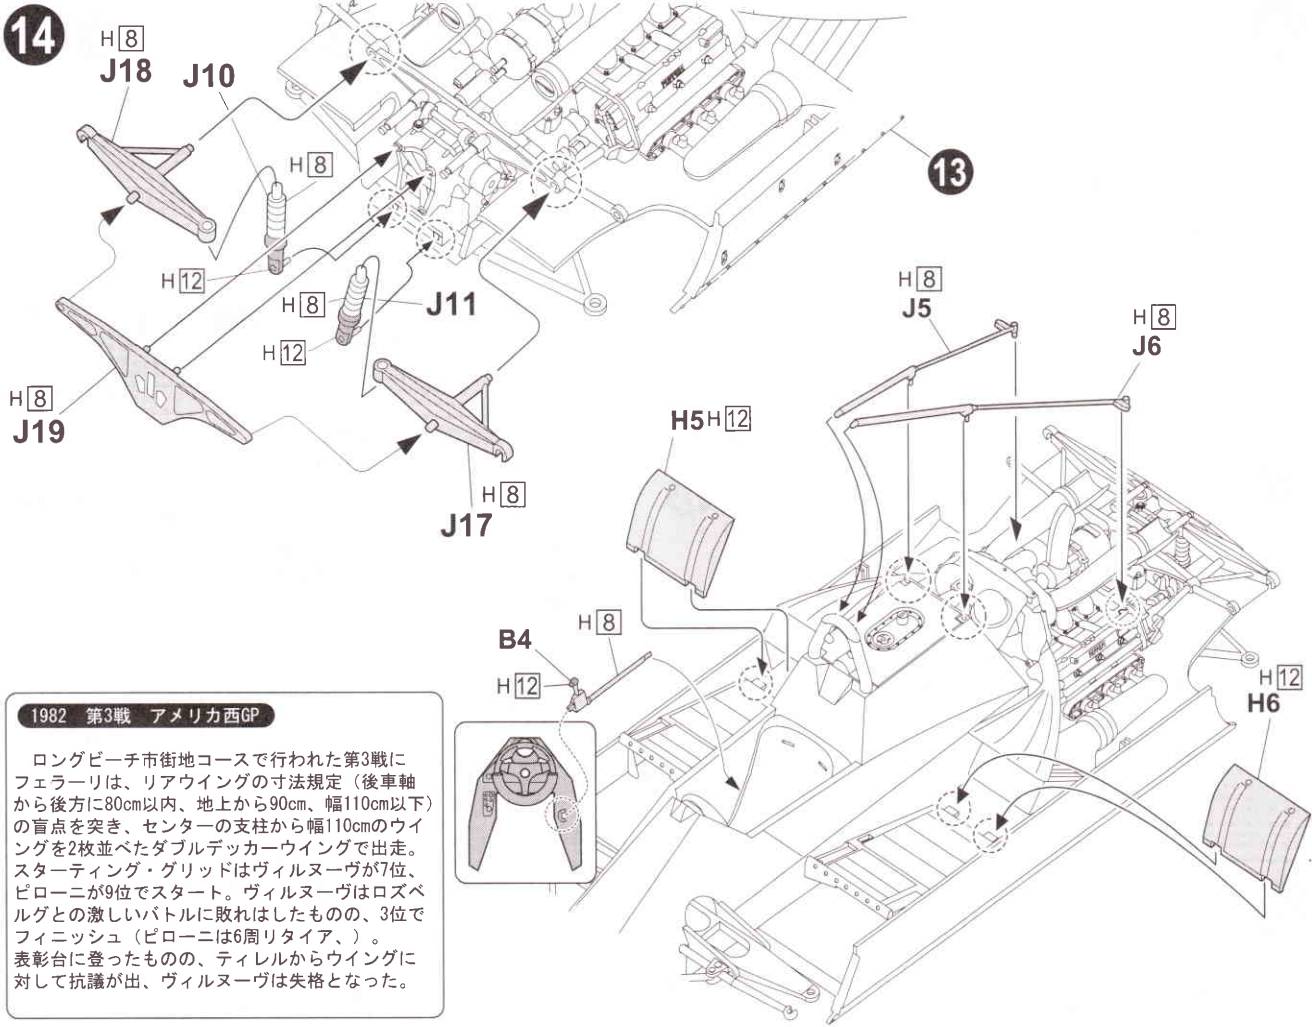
14

H 8
J18

J10

H 8

H 12

H 8
J11

H 12

H 8
J19

H 8
J17

13

H 8
J5

H 8
J6

H5 H 12

B4
H 12

H 8

H 12
H6

1982 第3戦 アメリカ西GP

ロングビーチ市街地コースで行われた第3戦にフェラーリは、リアウイングの寸法規定（後車軸から後方に80cm以内、地上から90cm、幅110cm以下）の盲点を突き、センターの支柱から幅110cmのウイングを2枚並べたダブルデッカーウイングで出走。スターティング・グリッドはヴィルヌーヴが7位、ピローニが9位でスタート。ヴィルヌーヴはロズベルグとの激しいバトルに敗れはしたものの、3位でフィニッシュ（ピローニは6周リタイア、）。表彰台に登ったものの、ティレルからウイングに対して抗議が出、ヴィルヌーヴは失格となった。